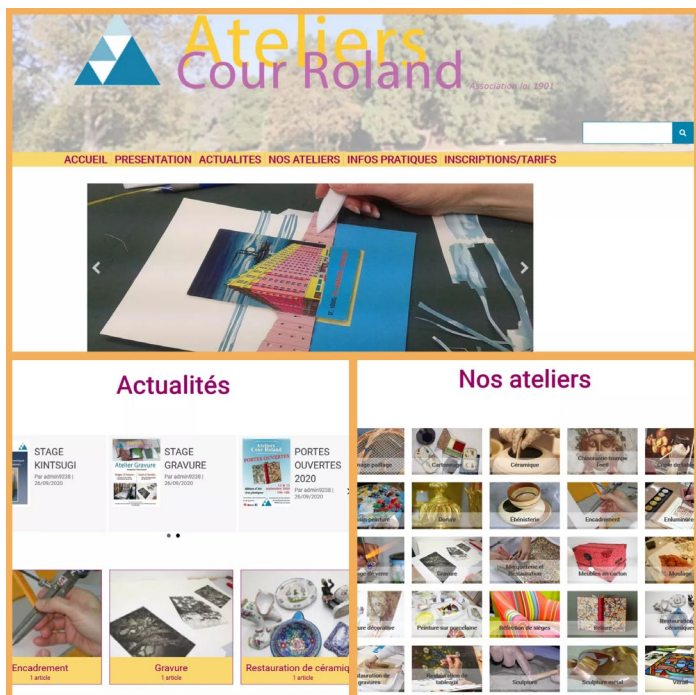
Ateliers Cour Roland

Association loi 1901

ACCUEIL PRESENTATION ACTUALITES NOS ATELIERS INFOS PRATIQUES INSCRIPTIONS/TARIFS

Actualités

STAGE KINTSUGI
Par admin9238 | 26/09/2020

Atelier Gravure

STAGE GRAVURE
Par admin9238 | 26/09/2020

PORTES OUVERTES

PORTES OUVERTES 2020
Par admin9238 | 26/09/2020

Encadrement
1 article

Gravure
1 article

Restauration de céramiq
1 article

Nos ateliers

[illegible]age-paillage | Cartonnage | Céramique | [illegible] trompe l'oeil | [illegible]
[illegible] peinture | Dorure | Ébénisterie | Encadrement | Enluminure
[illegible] de verre | Gravure | Marqueterie et Restauration | Meubles en carton | Moulage
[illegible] décorative | Peinture sur porcelaine | Réfection de sièges | Reliure | Restauration céramique
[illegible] gravures | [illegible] tableaux | Sculpture | Sculpture métal | Vitrail